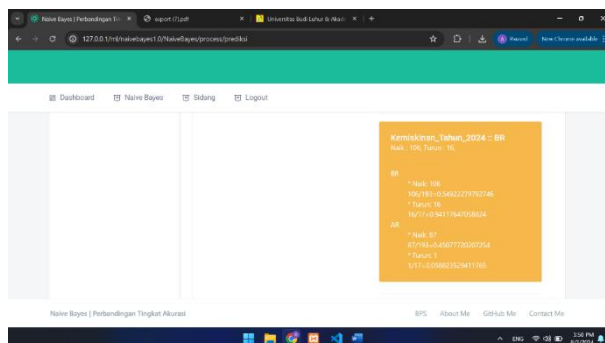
Naive Bayes | Perbandingan Ti × report (7).pdf × Universitas Budi Luhur & Akad × +

127.0.0.1/ml/naivebayes1.0/NaiveBayes/process/prediksi

Paused New Chrome available

Dashboard Naive Bayes Sidang Logout

Kemiskinan_Tahun_2024 :: BR
Naik : 106, Turun : 16,

BR
* Naik: 106
106/193=0.54922279792746
* Turun: 16
16/17=0.94117647058824
AR
* Naik: 87
87/193=0.45077720207254
* Turun: 1
1/17=0.058823529411765

Naive Bayes | Perbandingan Tingkat Akurasi

BPS About Me GitHub Me Contact Me

ENG 3:56 PM